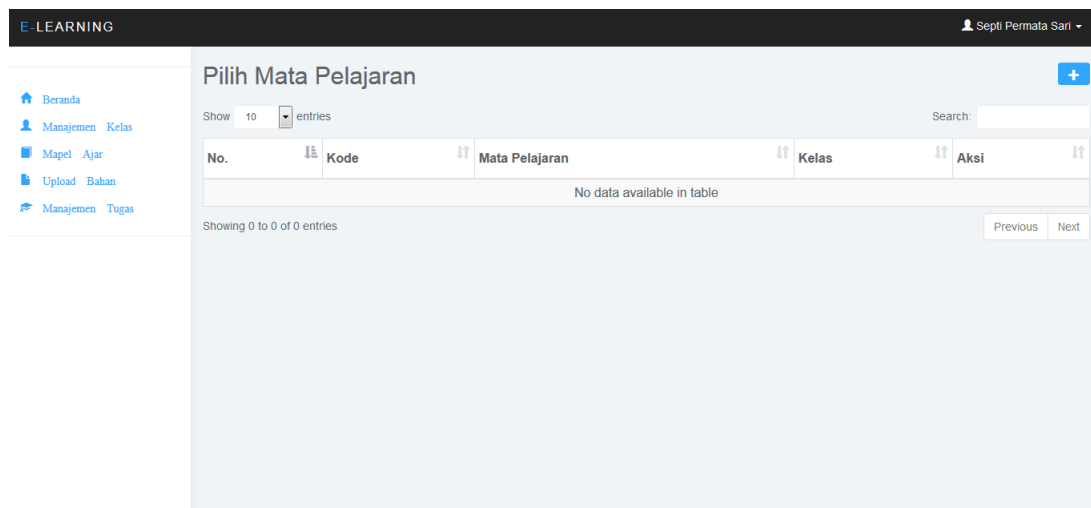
E-LEARNING

Septi Permata Sari

Beranda
Manajemen Kelas
Mapel Ajar
Upload Bahan
Manajemen Tugas

Pilih Mata Pelajaran

+

Show 10 entries

Search:

| No. | Kode | Mata Pelajaran | Kelas | Aksi |
|---|---|---|---|---|
| No data available in table | | | | |

Showing 0 to 0 of 0 entries

Previous Next